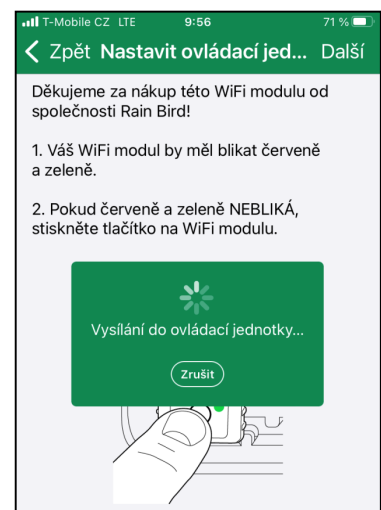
T-Mobile CZ LTE 9:56 71 %

< Zpět Nastavit ovládací jed... Další

Děkujeme za nákup této WiFi modulu od společnosti Rain Bird!

1. Váš WiFi modul by měl blikat červeně a zeleně.

2. Pokud červeně a zeleně NEBLIKÁ, stiskněte tlačítko na WiFi modulu.

Vysílání do ovládací jednotky...

Zrušit